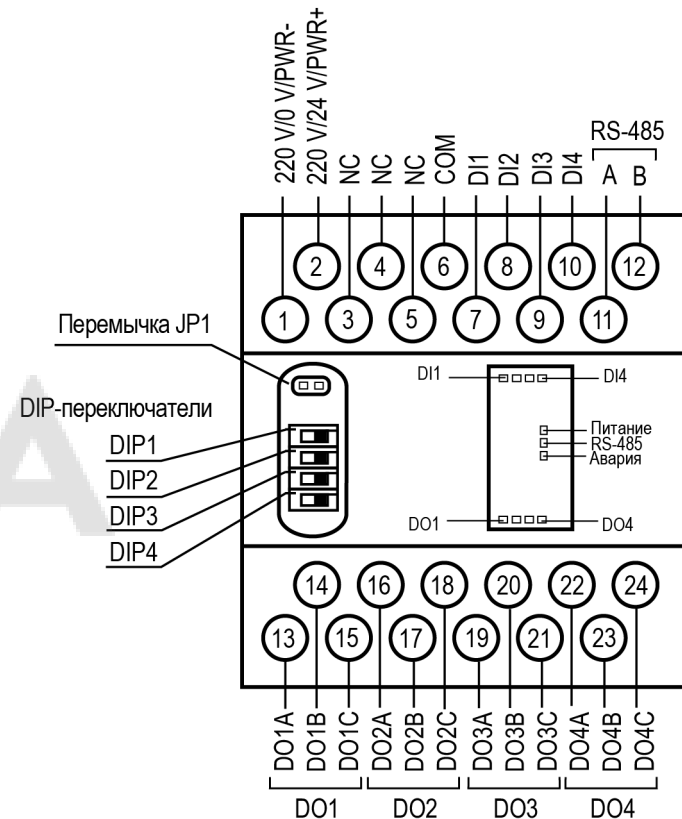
220 V/0 V/PWR-
220 V/24 V/PWR+
NC
NC
NC
COM
DI1
DI2
DI3
DI4
RS-485
A
B

2 4 6 8 10 12
1 3 5 7 9 11

Перемычка JP1
DIP-переключатели
DIP1
DIP2
DIP3
DIP4

DI1
DI4
Питание
RS-485
Авария
DO1
DO4

14 16 18 20 22 24
13 15 17 19 21 23

DO1A
DO1B
DO1C
DO2A
DO2B
DO2C
DO3A
DO3B
DO3C
DO4A
DO4B
DO4C

DO1
DO2
DO3
DO4